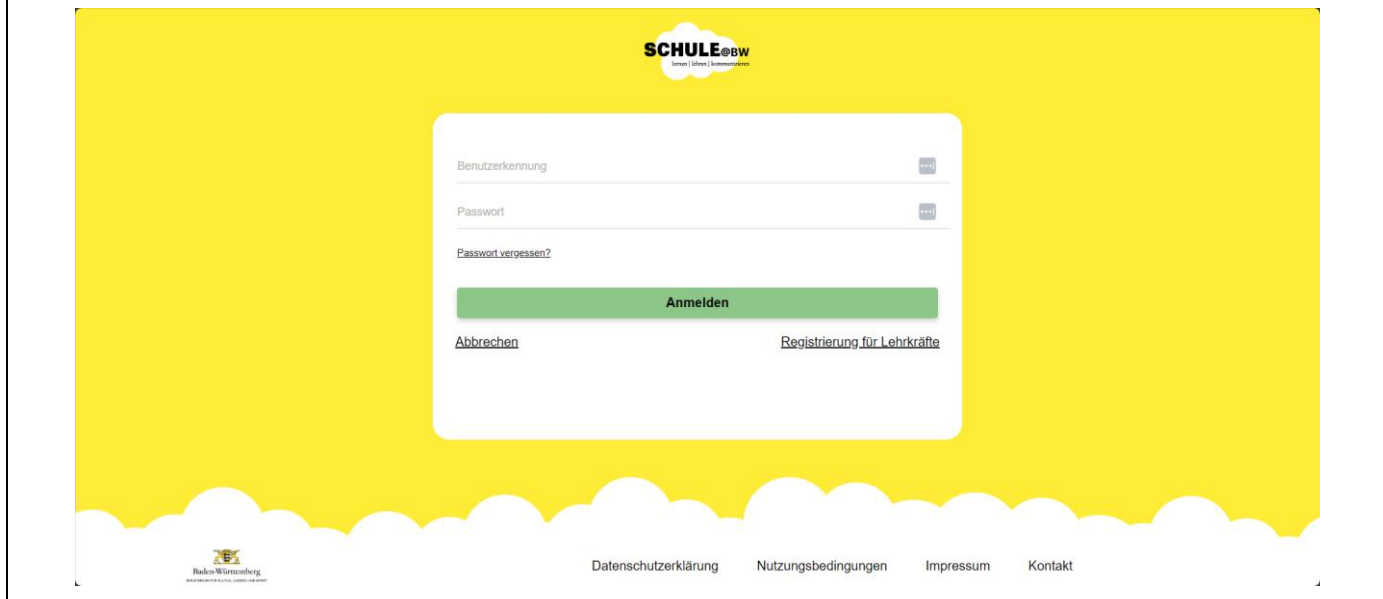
SCHULE@BW
lernen | lehren | kommunizieren

Benutzerkennung

Passwort

Passwort vergessen?

Anmelden

Abbrechen

Registrierung für Lehrkräfte

Baden-Württemberg
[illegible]

Datenschutzerklärung

Nutzungsbedingungen

Impressum

Kontakt